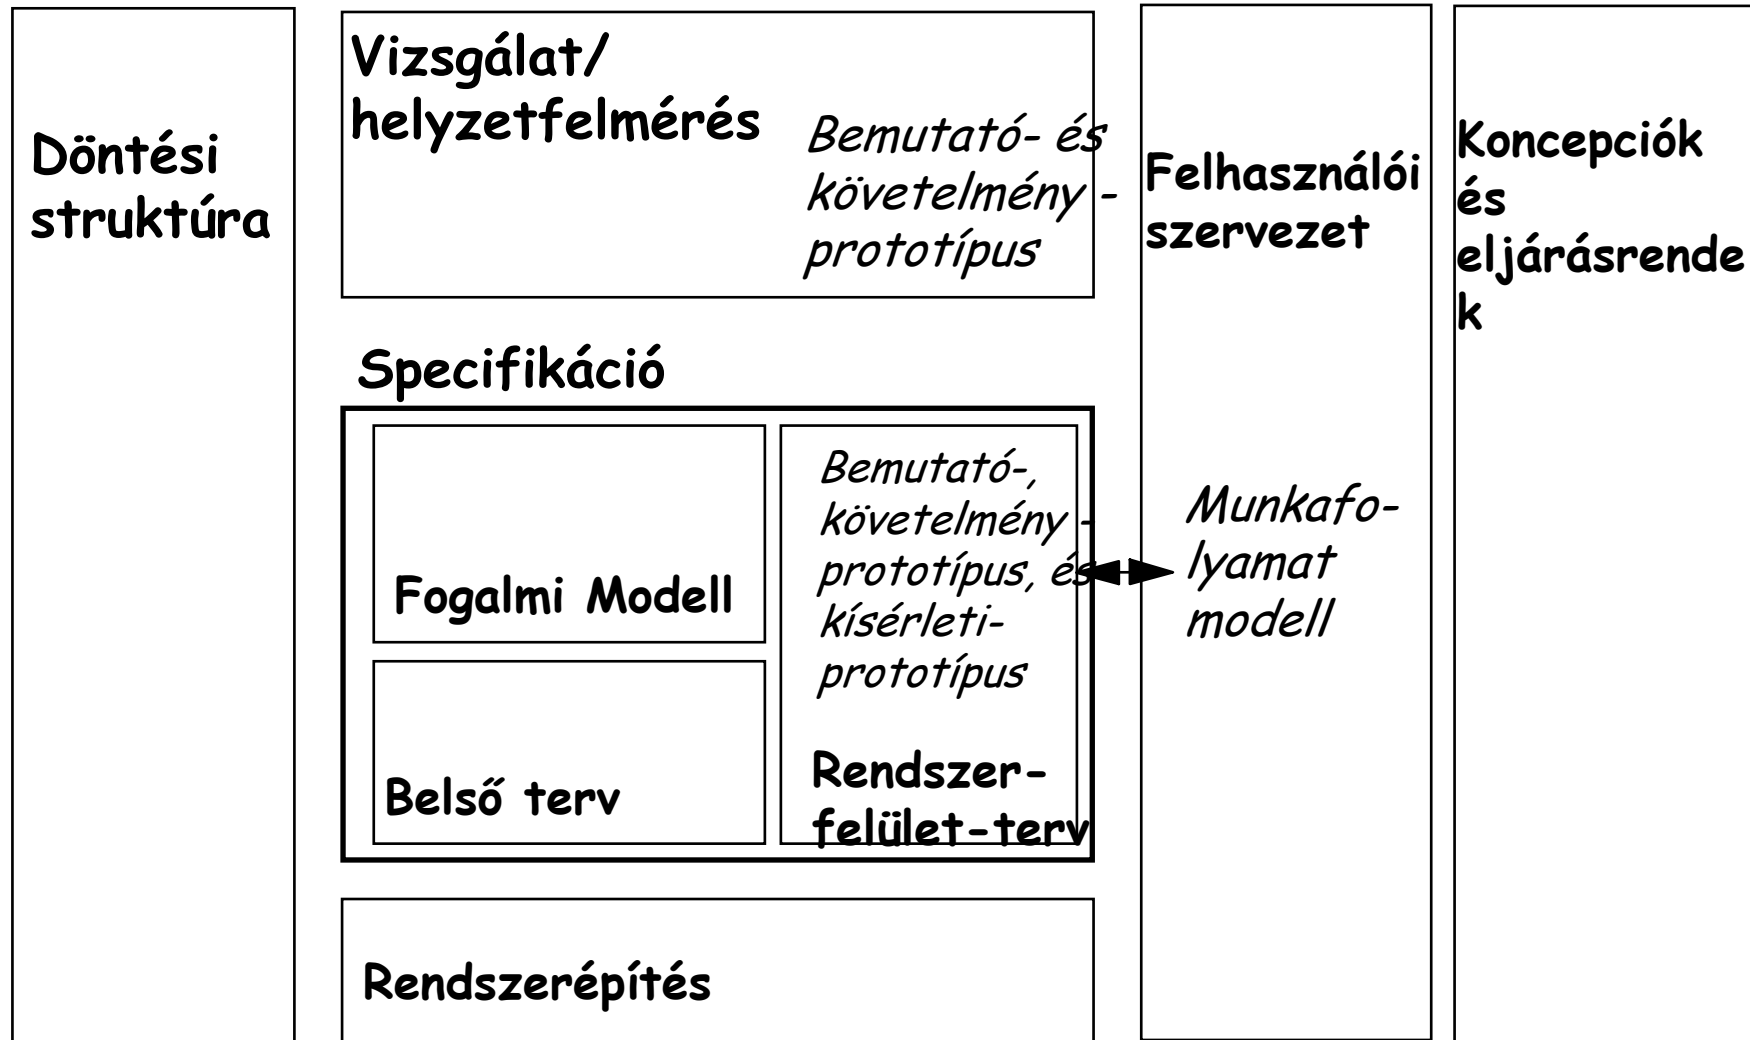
Döntési struktúra

Vizsgálat/ helyzetfelmérés

Bemutató- és követelmény - prototípus

Specifikáció

Fogalmi Modell

Belső terv

Bemutató-, követelmény - prototípus, és kísérleti-prototípus

Rendszer-felület-terv

Rendszerépítés

Felhasználói szervezet

Munkafolyamat modell

Koncepciók és eljárásrendek